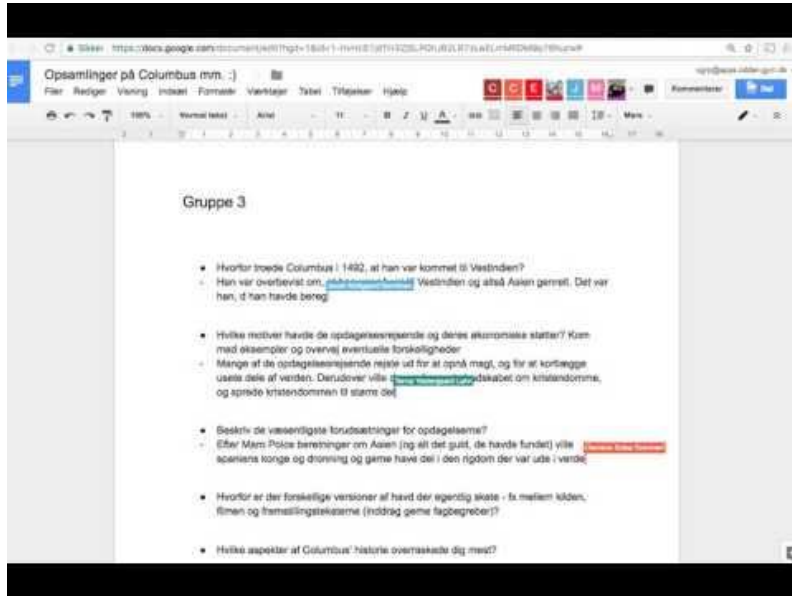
Sikker https://docs.google.com/document/d/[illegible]

Opsamlinger på Columbus mm. :)

Filer Rediger Visning Indsæt Formater Værktøjer Tabel Tilføjelser Hjælp

Kommentarer Del

100% Normal tekst Arial 11 Mere

Gruppe 3

• Hvorfor troede Columbus i 1492, at han var kommet til Vestindien?
- Han var overbevist om, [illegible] Vestindien og altså Asien genrelt. Det var han, d han havde bereg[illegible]

• Hvilke motiver havde de opdagelsesrejsende og deres økonomiske støtter? Kom med eksempler og overvej eventuelle forskelligheder
- Mange af de opdagelsesrejsende rejste ud for at opnå magt, og for at kortlægge usete dele af verden. Derudover ville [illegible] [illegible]dskabet om kristendomme, og sprede kristendommen til stamme der

• Beskriv de væsentligste forudsætninger for opdagelserne?
- Efter Marc Polos beretninger om Asien (og alt det guld, de havde fundet) ville spaniens konge og dronning og gerne have del i den rigdom der var ude i verde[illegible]

• Hvorfor er der forskellige versioner af hvad der egentlig skete - fx mellem kilden, filmen og fremstillingsteksterne (inddrag gerne fagbegreber)?

• Hvilke aspekter af Columbus' historie overraskede dig mest?